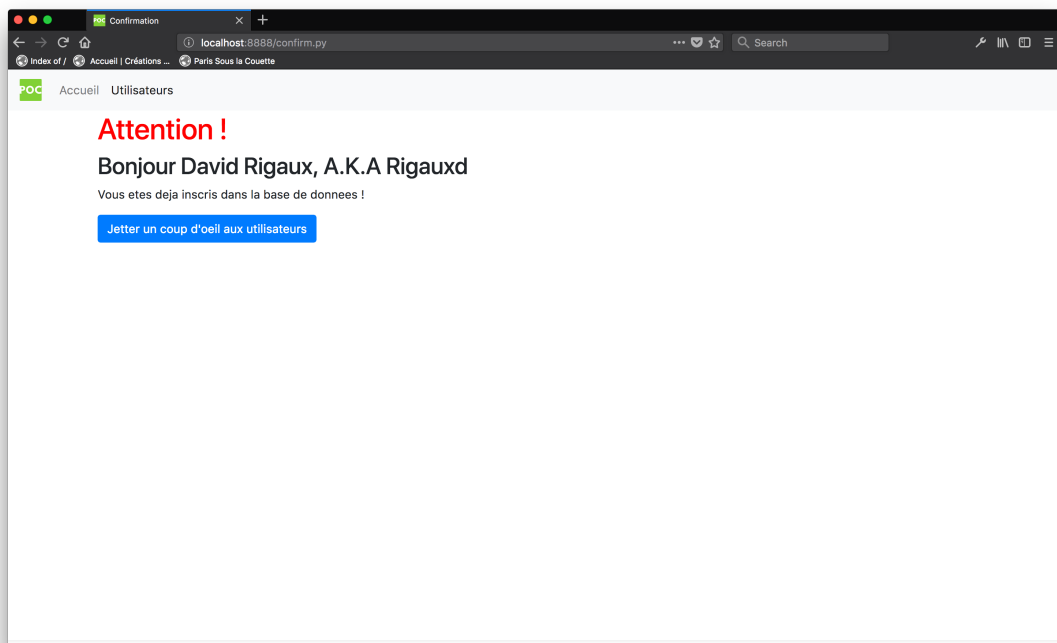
POC Confirmation ×
+
localhost:8888/confirm.py
Search
Index of / Accueil | Créations ... Paris Sous la Couette
POC Accueil Utilisateurs

Attention !

Bonjour David Rigaux, A.K.A Rigauxd

Vous etes deja inscris dans la base de donnees !

Jetter un coup d'oeil aux utilisateurs